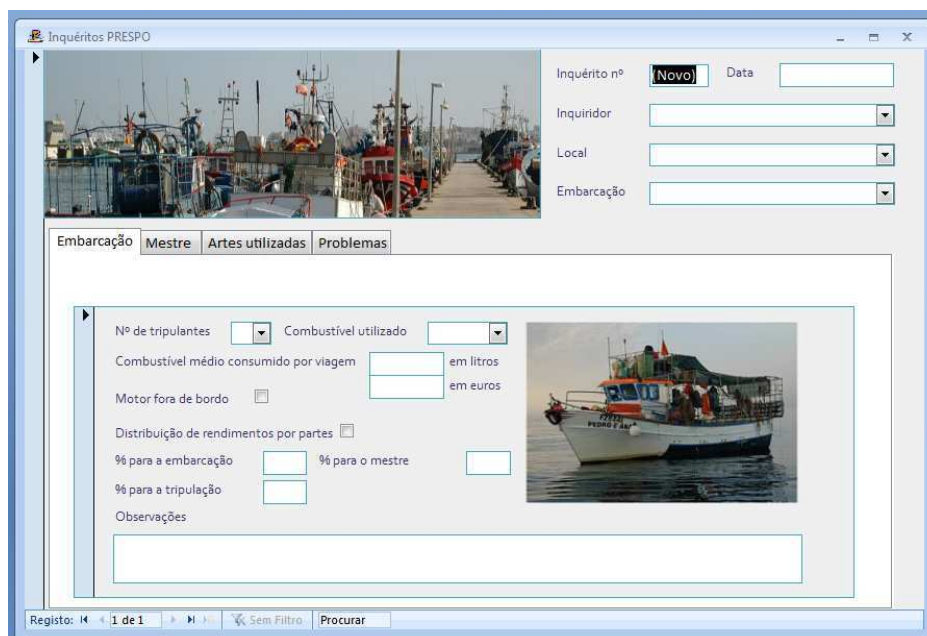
Inquéritos PRESPO

Inquérito nº (Novo) Data

Inquiridor

Local

Embarcação

Embarcação | Mestre | Artes utilizadas | Problemas

Nº de tripulantes Combustível utilizado

Combustível médio consumido por viagem em litros

em euros

Motor fora de bordo

Distribuição de rendimentos por partes

% para a embarcação % para o mestre

% para a tripulação

Observações

Registo: 1 de 1 Sem Filtro Procurar